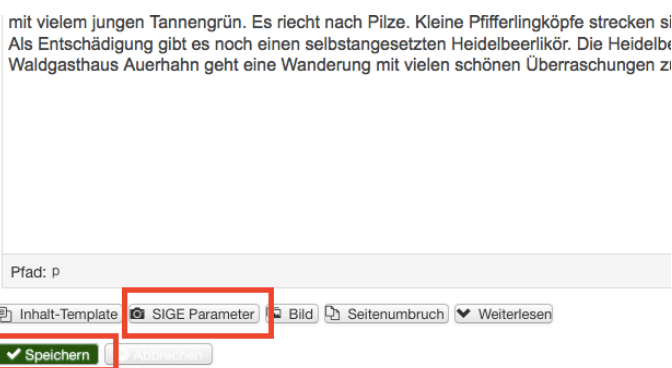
mit vielem jungen Tannengrün. Es riecht nach Pilze. Kleine Pfifferlingköpfe strecken si
Als Entschädigung gibt es noch einen selbstangesetzten Heidelbeerlikör. Die Heidelbe
Waldgasthaus Auerhahn geht eine Wanderung mit vielen schönen Überraschungen zu

Pfad: p

Inhalt-Template SIGE Parameter Bild Seitenumbruch Weiterlesen

Speichern Abbrechen